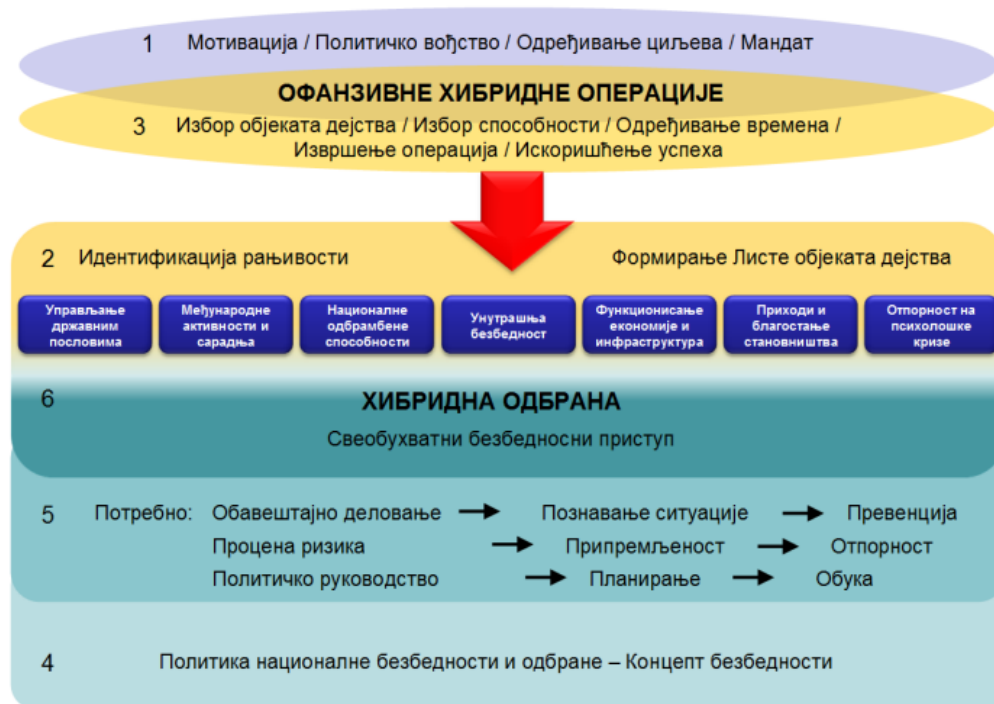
1 Мотивација / Политичко вођство / Одређивање циљева / Мандат

ОФАНЗИВНЕ ХИБРИДНЕ ОПЕРАЦИЈЕ

3 Избор објеката дејства / Избор способности / Одређивање времена / Извршење операција / Искоришћење успеха

2 Идентификација рањивости

Формирање Листе објеката дејства

Управљање државним пословима

Међународне активности и сарадња

Националне одбрамбене способности

Унутрашња безбедност

Функционисање економије и инфраструктура

Приходи и благостање становништва

Отпорност на психолошке кризе

6

ХИБРИДНА ОДБРАНА

Свеобухватни безбедносни приступ

5 Потребно: Обавештајно деловање → Познавање ситуације → Превенција
Процена ризика → Припремљеност → Отпорност
Политичко руководство → Планирање → Обука

4 Политика националне безбедности и одбране – Концепт безбедности